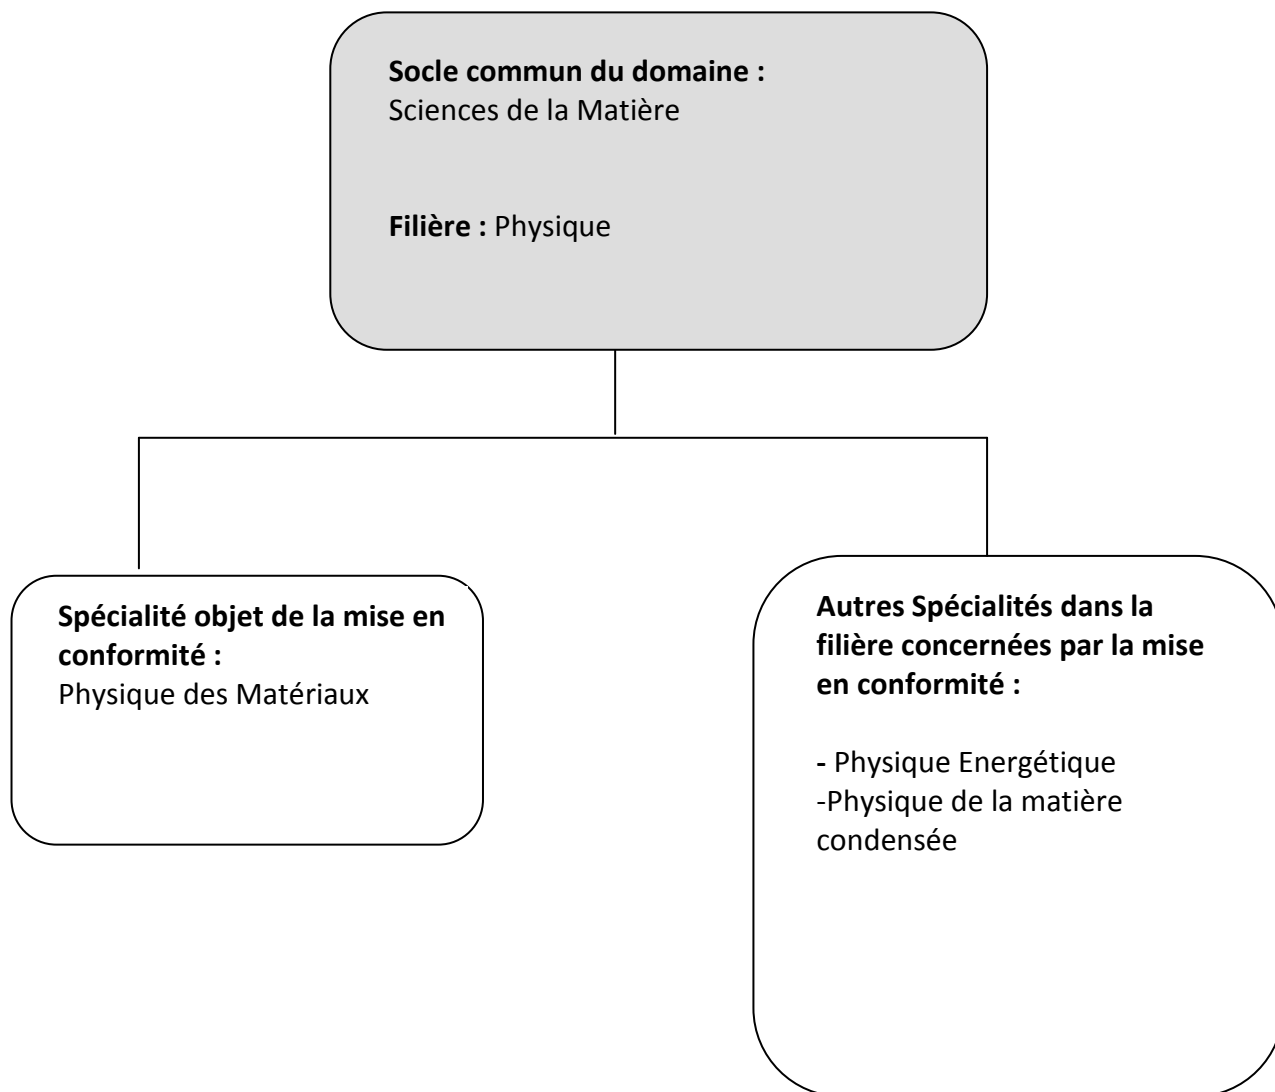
Socle commun du domaine :
Sciences de la Matière

Filière : Physique

Spécialité objet de la mise en conformité :
Physique des Matériaux

Autres Spécialités dans la filière concernées par la mise en conformité :

- Physique Energétique
-Physique de la matière condensée